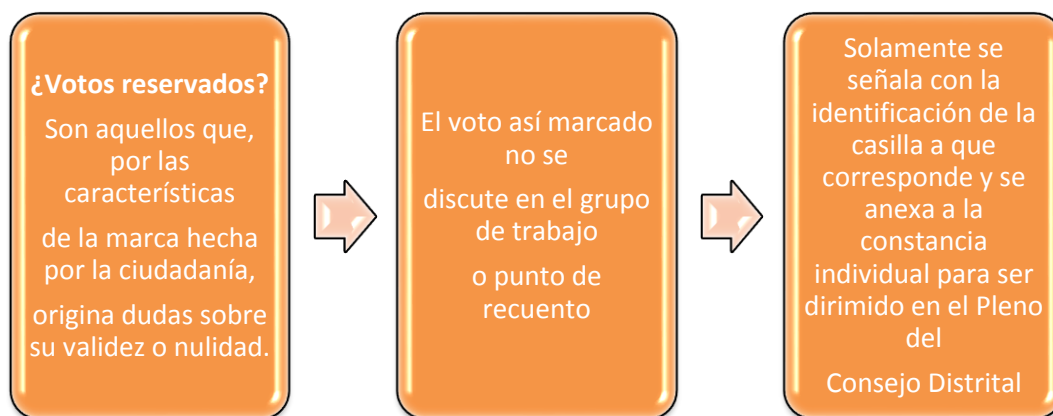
¿Votos reservados?

Son aquellos que, por las características

de la marca hecha por la ciudadanía,

origina dudas sobre su validez o nulidad.

El voto así marcado no se

discute en el grupo de trabajo

o punto de recuento

Solamente se señala con la identificación de la casilla a que corresponde y se anexa a la constancia individual para ser dirimido en el Pleno del

Consejo Distrital